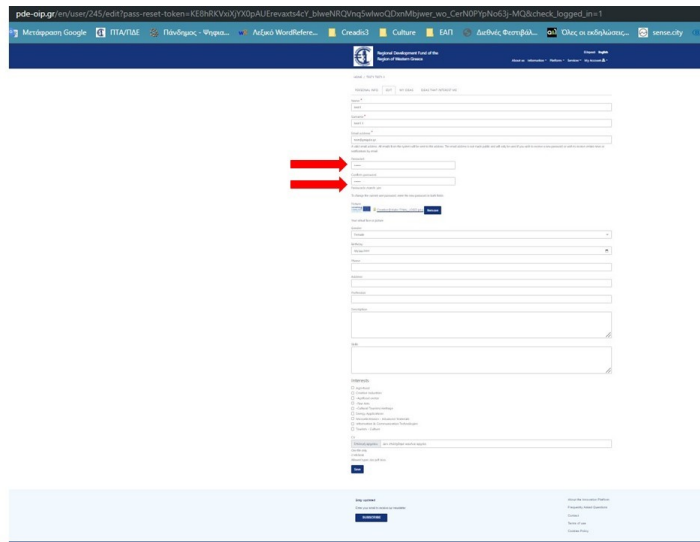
pde-oip.gr/en/user/245/edit?pass-reset-token=KE8hRKVxiXjYX0pAUErevaxts4cY_blweNRQVnqSwlwoQDxnMbjwer_wo_CerN0PYpNo63j-MQ&check_logged_in=1

Μετάφραση Google ΠΤΑ/ΠΔΕ Πάνδημος - Ψηφια... Λεξικό WordRefere... Creadis3 Culture ΕΑΠ Διεθνές Φεστιβάλ... Όλες οι εκδηλώσεις... sense.city

Regional Development Fund of the Region of Western Greece

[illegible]

Name

Surname

Email address

Password

Confirm password

Save

Stay updated

SUBSCRIBE

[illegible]